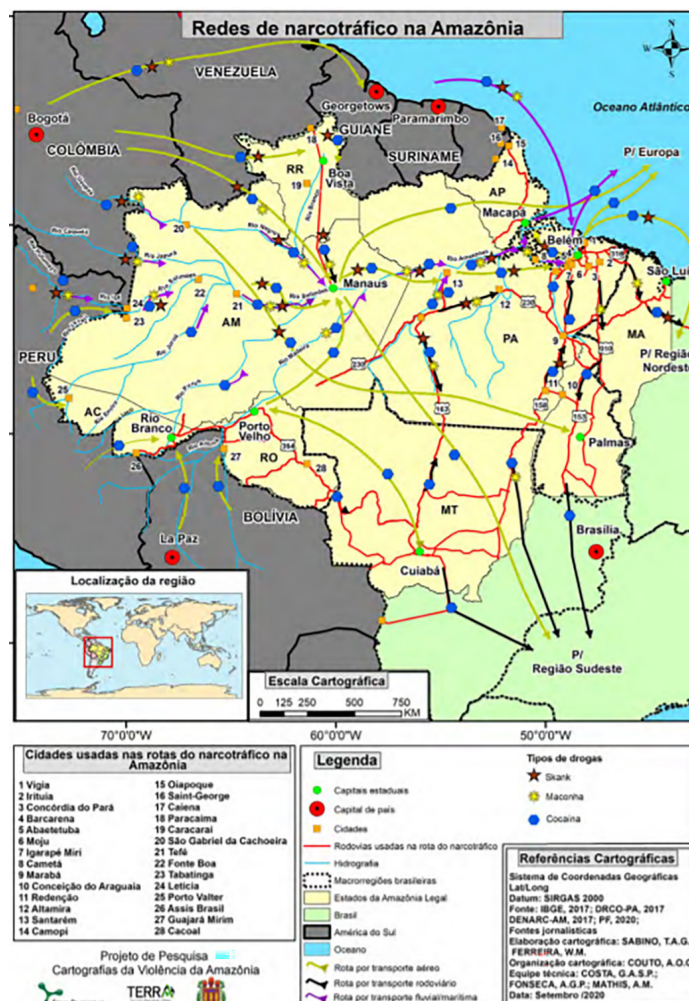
Redes de narcotráfico na Amazônia

N
W E
S

VENEZUELA
Georgetows
Paramaribo
Oceano Atlântico
Bogotá
GUIANE
SURINAME
COLÔMBIA
RR
18
19
Boa Vista
17
16
15
14
AP
P/ Europa
Macapá
Belém
São Luís
20
Manaus
13
12
PA
MA
P/ Região Nordeste
24
23
22
21
AM
PERU
25
AC
Rio Branco
Porto Velho
RO
27
26
28
9
11
10
8
7
6
5
4
3
2
1
163
230
158
153
364
316
Palmas
MT
BOLÍVIA
La Paz
Brasília
Cuiabá
P/ Região Sudeste

Localização da região

Escala Cartográfica
0 125 250 500 750 KM

70°0'0"W
60°0'0"W
50°0'0"W

Cidades usadas nas rotas do narcotráfico na Amazônia
1 Vigia
2 Irituia
3 Concórdia do Pará
4 Barcarena
5 Abaetetuba
6 Moju
7 Igarapé Miri
8 Cametá
9 Marabá
10 Conceição do Araguaia
11 Redenção
12 Altamira
13 Santarém
14 Camopi
15 Oiapoque
16 Saint-George
17 Caiena
18 Paracaima
19 Caracaraí
20 São Gabriel da Cachoeira
21 Tefé
22 Fonte Boa
23 Tabatinga
24 Letícia
25 Porto Valter
26 Assis Brasil
27 Guajará Mirim
28 Cacoal

Legenda
Capitais estaduais
Capital de país
Cidades
Rodovias usadas na rota do narcotráfico
Hidrografia
Macrorregiões brasileiras
Estados da Amazônia Legal
Brasil
América do Sul
Oceano
Rota por transporte aéreo
Rota por transporte rodoviário
Rota por transporte fluvial/marítima

Tipos de drogas
Skank
Maconha
Cocaína

Referências Cartográficas
Sistema de Coordenadas Geográficas Lat/Long
Datum: SIRGAS 2000
Fonte: IBGE, 2017; DRCO-PA, 2017
DENARC-AM, 2017; PF, 2020;
Fontes jornalísticas
Elaboração cartográfica: SABINO, T.A.G.; FERREIRA, W.M.
Organização cartográfica: COUTO, A.O.C
Equipe técnica: COSTA, G.A.S.P.;
FONSECA, A.G.P.; MATHIS, A.M.
Data: Setembro (2020

Projeto de Pesquisa
Cartografias da Violência da Amazônia
TERRA